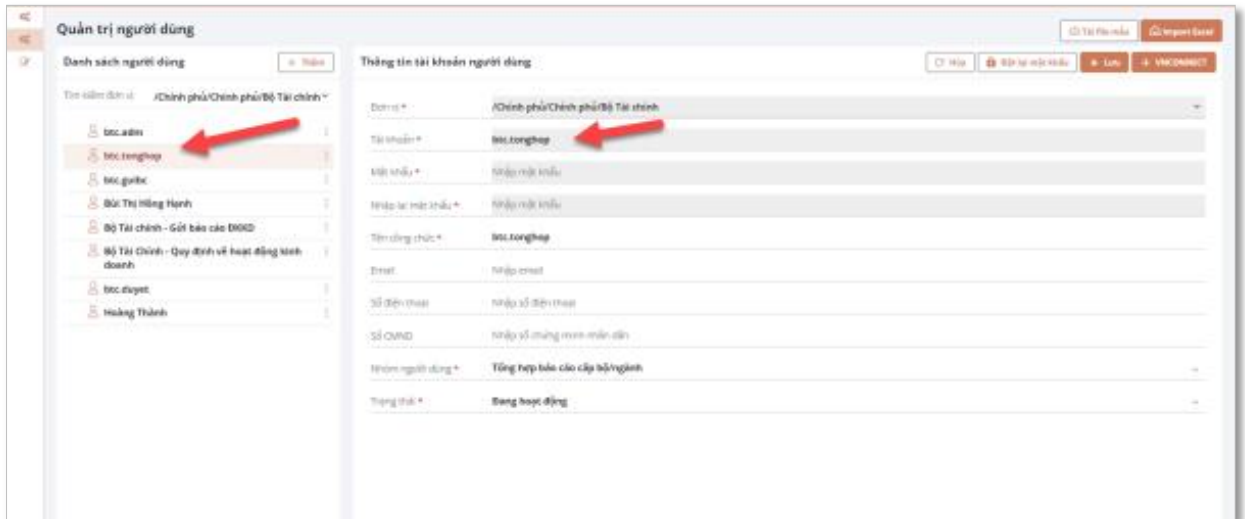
Quản trị người dùng

Tải file mẫu | Import Excel

Danh sách người dùng

+ Thêm

Tìm kiếm đơn vị /Chính phủ/Chính phủ/Bộ Tài chính

btc.adm
btc.tonghop
btc.guibc
Bùi Thị Hồng Hạnh
Bộ Tài chính - Gửi báo cáo ĐKKD
Bộ Tài Chính - Quy định về hoạt động kinh doanh
btc.duyet
Hoàng Thành

Thông tin tài khoản người dùng

Hủy | Đặt lại mật khẩu | Lưu | + VNCONNECT

Đơn vị * /Chính phủ/Chính phủ/Bộ Tài chính
Tài khoản * btc.tonghop
Mật khẩu * Nhập mật khẩu
Nhập lại mật khẩu * Nhập mật khẩu
Tên công chức * btc.tonghop
Email Nhập email
Số điện thoại Nhập số điện thoại
Số CMND Nhập số chứng minh nhân dân
Nhóm người dùng * Tổng hợp báo cáo cấp bộ/ngành
Trạng thái * Đang hoạt động